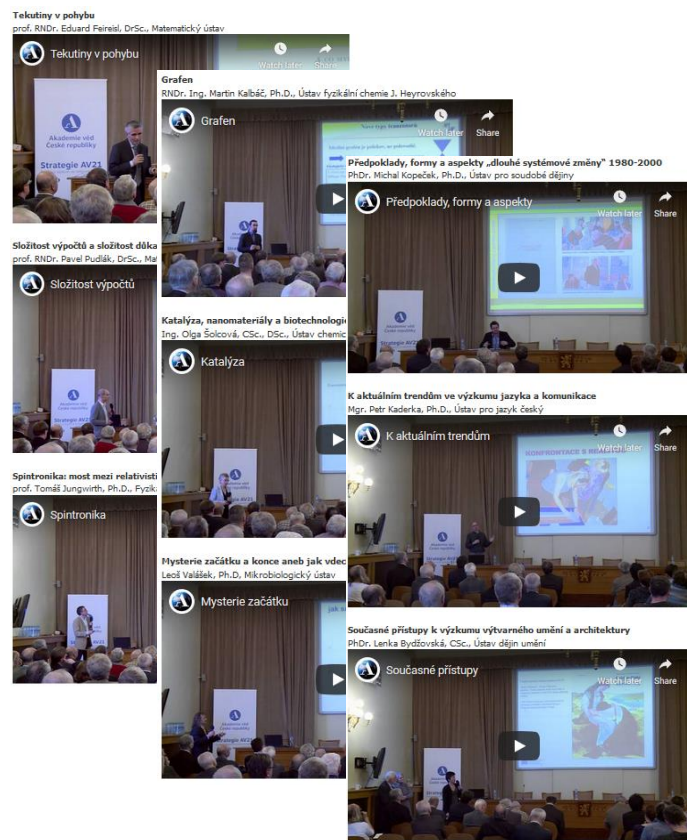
Tekutiny v pohybu
prof. RNDr. Eduard Feireisl, DrSc., Matematický ústav

Tekutiny v pohybu

Watch later Share

Akademie věd České republiky
Strategie AV21

Složitost výpočtů a složitost důka
prof. RNDr. Pavel Pudlák, DrSc., Ma

Složitost výpočtů

Strategie AV21

Spintronika: most mezi relativisti
prof. Tomáš Jungwirth, Ph.D., Fyzik

Spintronika

Grafen
RNDr. Ing. Martin Kalbáč, Ph.D., Ústav fyzikální chemie J. Heyrovského

Grafen

Watch later Share

Katalýza, nanomateriály a biotechnologi
Ing. Olga Šolcová, CSc., DSc., Ústav chemic

Katalýza

Mysterie začátku a konce aneb jak vdec
Leoš Valášek, Ph.D., Mikrobiologický ústav

Mysterie začátku

Předpoklady, formy a aspekty „dlouhé systémové změny" 1980-2000
PhDr. Michal Kopeček, Ph.D., Ústav pro soudobé dějiny

Předpoklady, formy a aspekty

Watch later Share

K aktuálním trendům ve výzkumu jazyka a komunikace
Mgr. Petr Kaderka, Ph.D., Ústav pro jazyk český

K aktuálním trendům

Watch later Share

KONFRONTACE S REALITOU

Současné přístupy k výzkumu výtvarného umění a architektury
PhDr. Lenka Bydžovská, CSc., Ústav dějin umění

Současné přístupy

Watch later Share